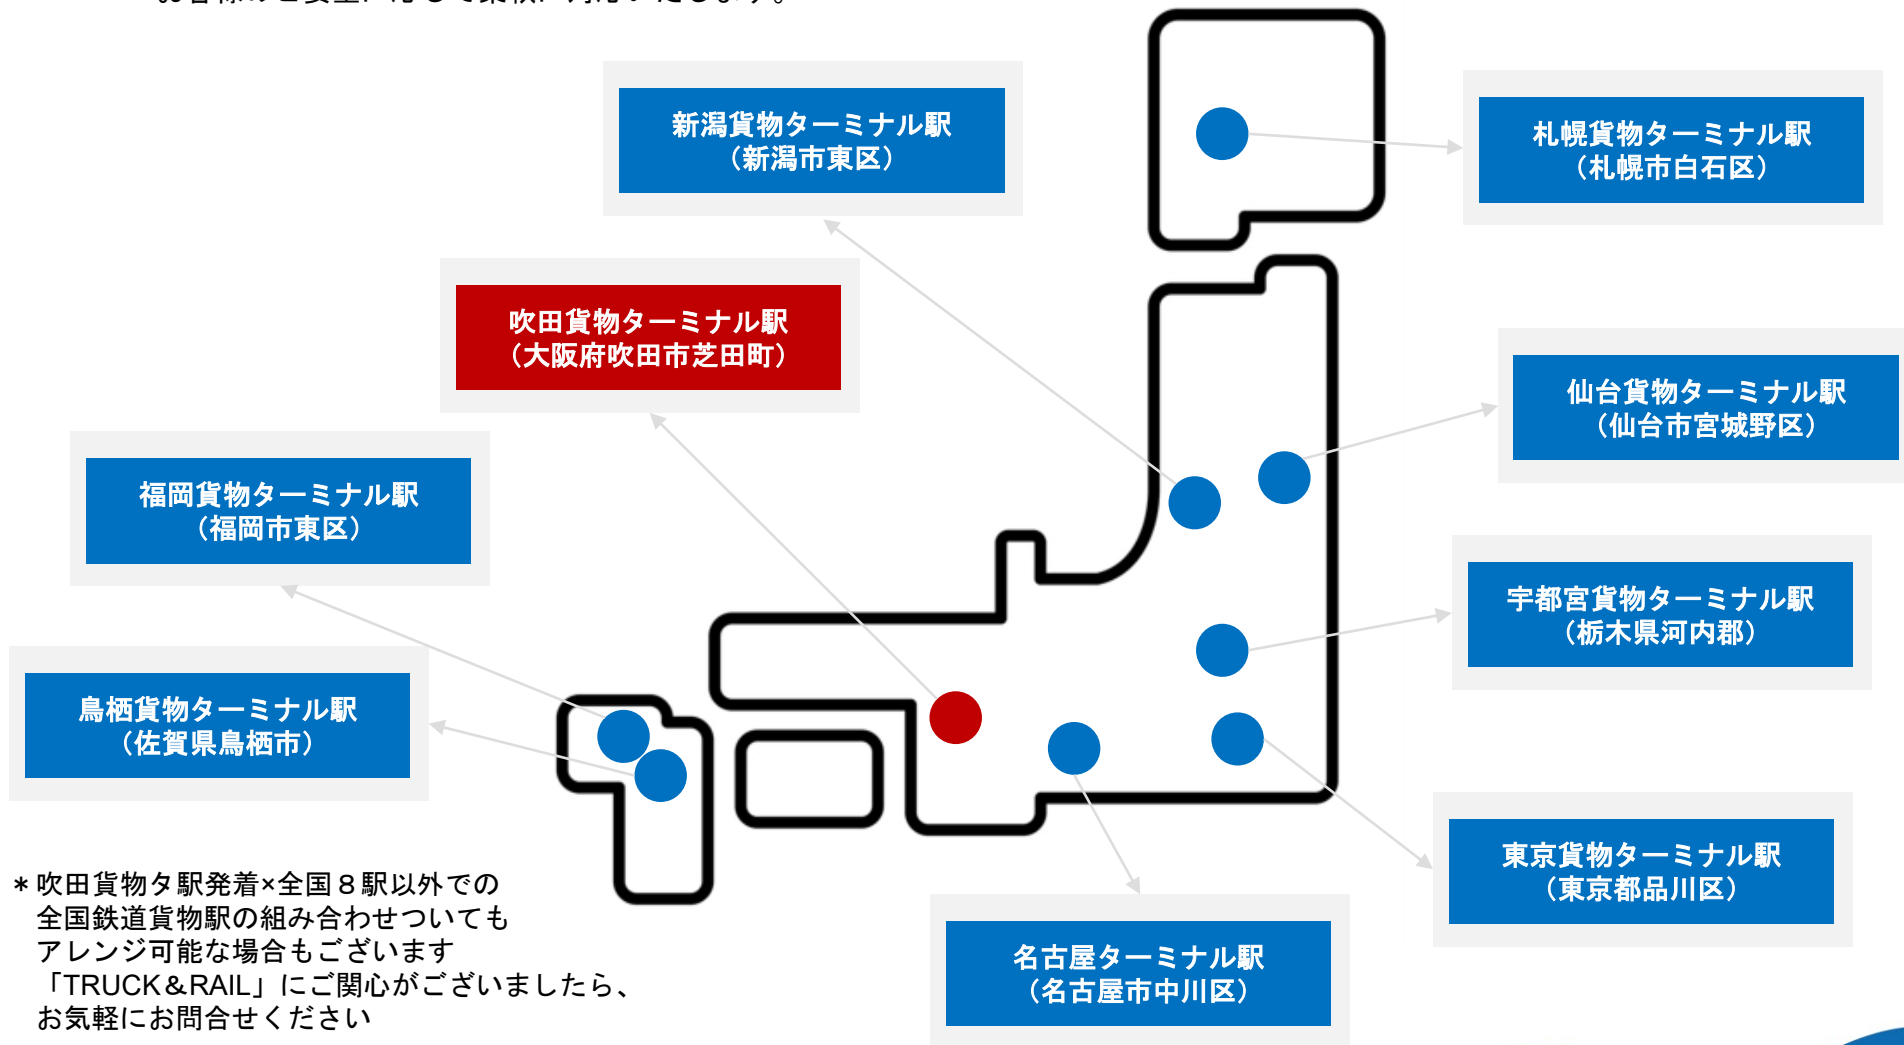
新潟貨物ターミナル駅
（新潟市東区）

札幌貨物ターミナル駅
（札幌市白石区）

吹田貨物ターミナル駅
（大阪府吹田市芝田町）

仙台貨物ターミナル駅
（仙台市宮城野区）

福岡貨物ターミナル駅
（福岡市東区）

宇都宮貨物ターミナル駅
（栃木県河内郡）

鳥栖貨物ターミナル駅
（佐賀県鳥栖市）

東京貨物ターミナル駅
（東京都品川区）

＊吹田貨物タ駅発着×全国８駅以外での
全国鉄道貨物駅の組み合わせついても
アレンジ可能な場合もございます
「TRUCK＆RAIL」にご関心がございましたら、
お気軽にお問合せください

名古屋ターミナル駅
（名古屋市中川区）